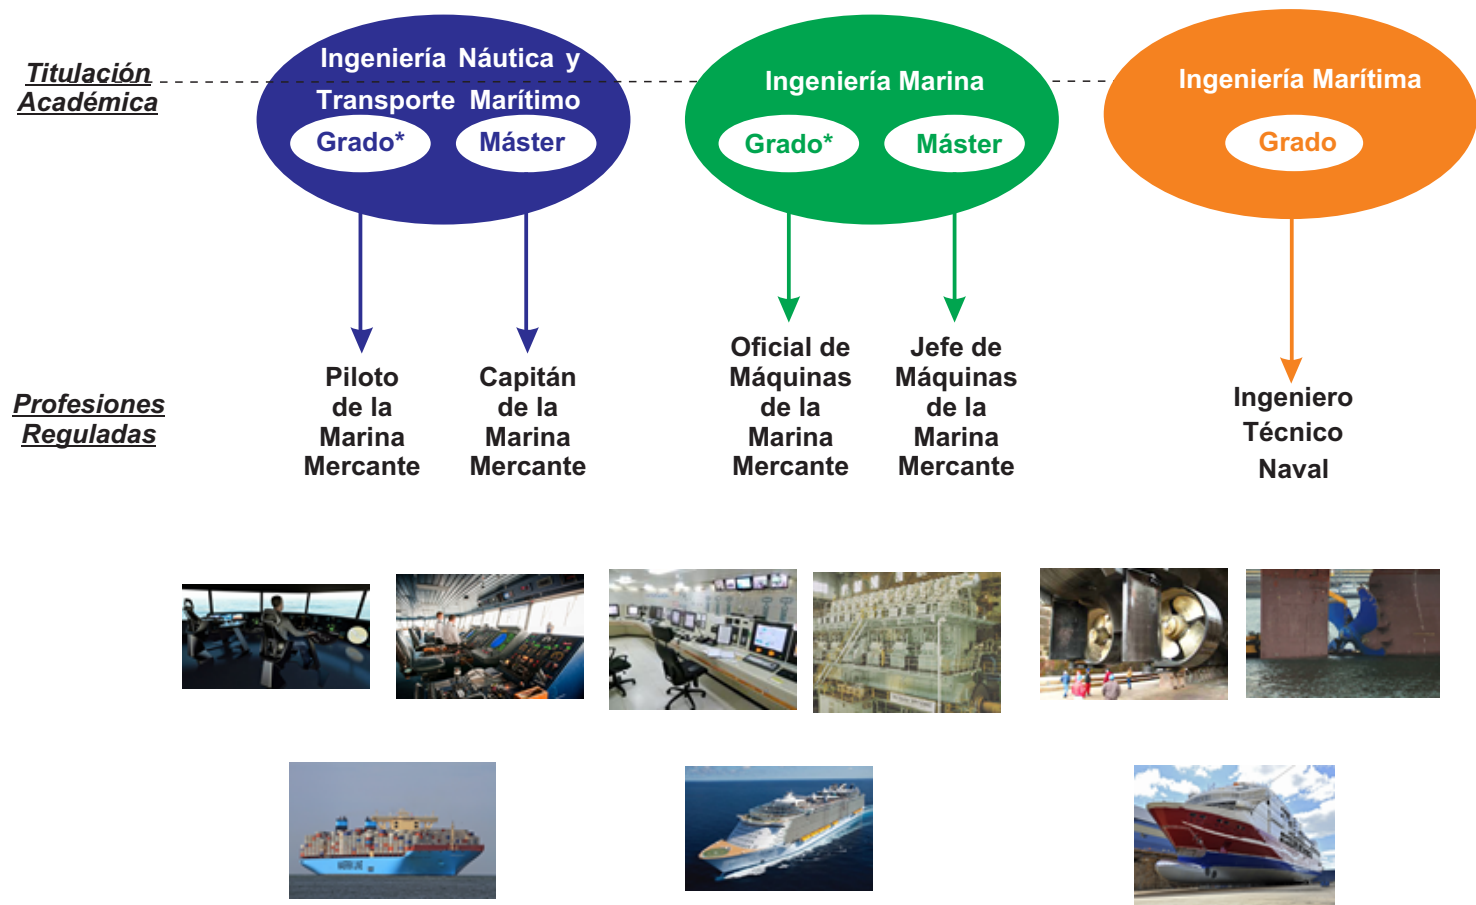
Titulación Académica

Ingeniería Náutica y Transporte Marítimo

Grado*

Máster

Ingeniería Marina

Grado*

Máster

Ingeniería Marítima

Grado

Profesiones Reguladas

Piloto de la Marina Mercante

Capitán de la Marina Mercante

Oficial de Máquinas de la Marina Mercante

Jefe de Máquinas de la Marina Mercante

Ingeniero Técnico Naval